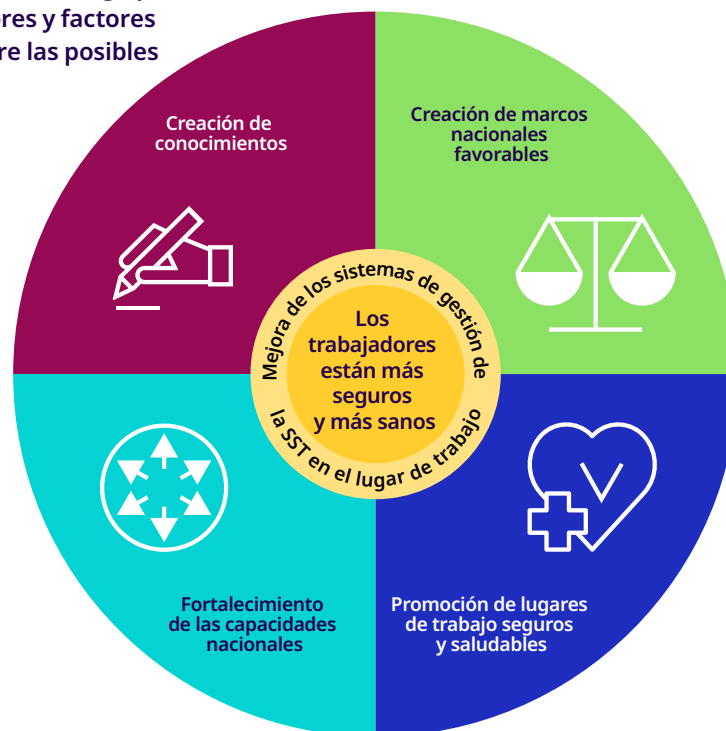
res y factores
re las posibles

Creación de conocimientos

Creación de marcos nacionales favorables

Mejora de los sistemas de gestión de la SST en el lugar de trabajo

Los trabajadores están más seguros y más sanos

Fortalecimiento de las capacidades nacionales

Promoción de lugares de trabajo seguros y saludables